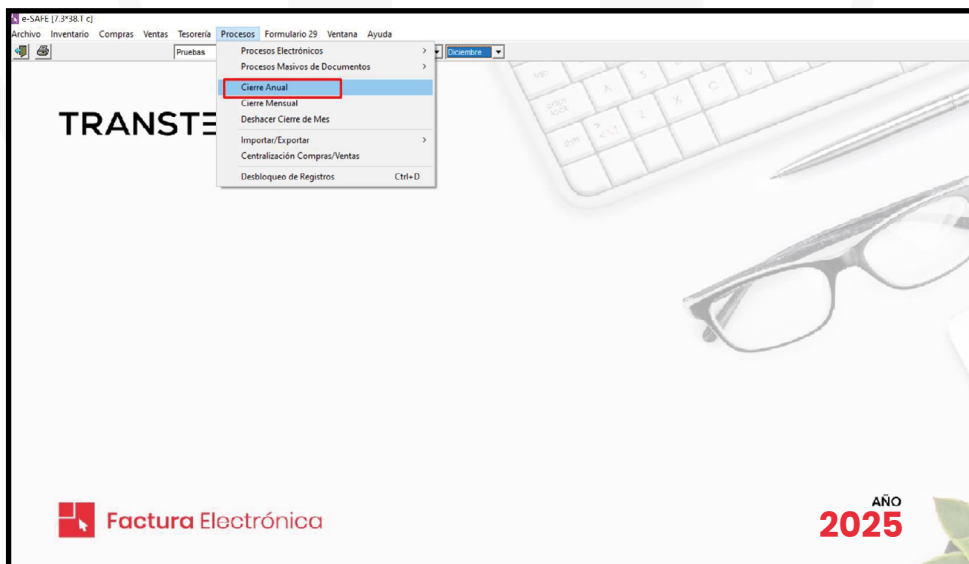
e-SAFE [7.3*38.T c]
Archivo Inventario Compras Ventas Tesorería Procesos Formulario 29 Ventana Ayuda
Pruebas
Diciembre
Procesos Electrónicos >
Procesos Masivos de Documentos >
Cierre Anual
Cierre Mensual
Deshacer Cierre de Mes
Importar/Exportar >
Centralización Compras/Ventas
Desbloqueo de Registros Ctrl+D
TRANSTE
Factura Electrónica
AÑO
2025